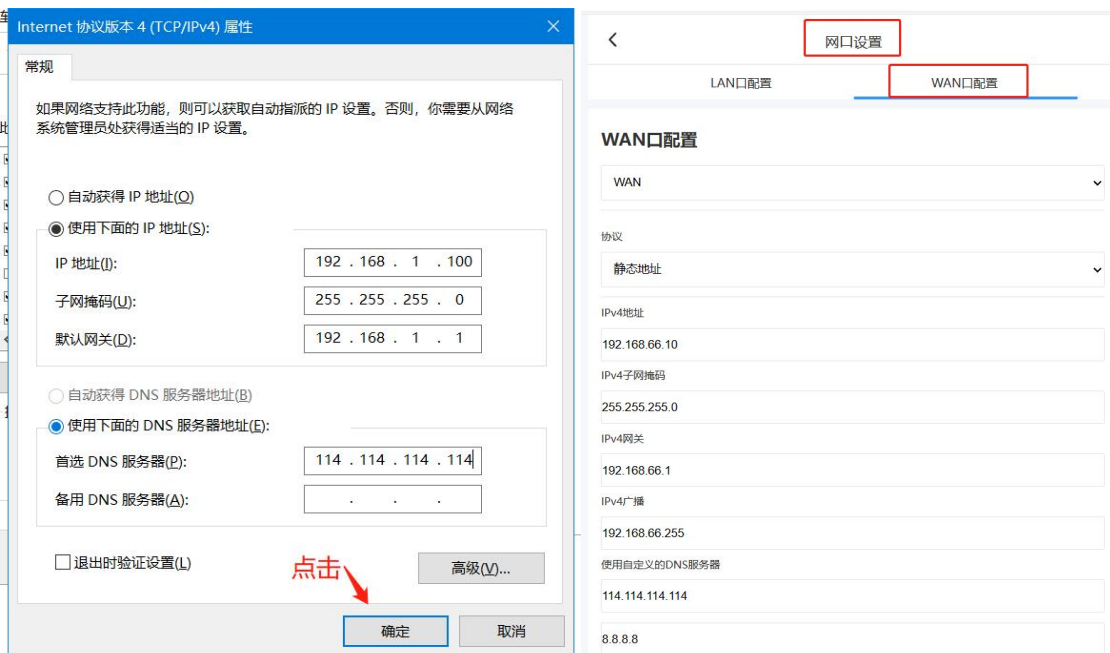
Internet 协议版本 4 (TCP/IPv4) 属性

常规

如果网络支持此功能，则可以获取自动指派的 IP 设置。否则，你需要从网络系统管理员处获得适当的 IP 设置。

自动获得 IP 地址(O)

使用下面的 IP 地址(S):

IP 地址(I): 192 . 168 . 1 . 100

子网掩码(U): 255 . 255 . 255 . 0

默认网关(D): 192 . 168 . 1 . 1

自动获得 DNS 服务器地址(B)

使用下面的 DNS 服务器地址(E):

首选 DNS 服务器(P): 114 . 114 . 114 . 114

备用 DNS 服务器(A): . . .

退出时验证设置(L)

高级(V)...

点击

确定

取消

网口设置

LAN口配置

WAN口配置

WAN口配置

WAN

协议

静态地址

IPv4地址

192.168.66.10

IPv4子网掩码

255.255.255.0

IPv4网关

192.168.66.1

IPv4广播

192.168.66.255

使用自定义的DNS服务器

114.114.114.114

8.8.8.8